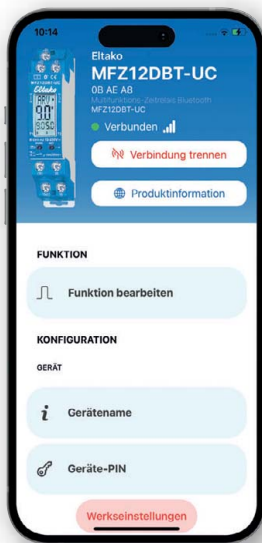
10:14

Eltako
MFZ12DBT-UC
0B AE A8
Multifunktions-Zeitrelais Bluetooth
MFZ12DBT-UC
Verbunden

Verbindung trennen

Produktinformation

FUNKTION

Funktion bearbeiten

KONFIGURATION

GERÄT

Gerätename

Geräte-PIN

Werkseinstellungen